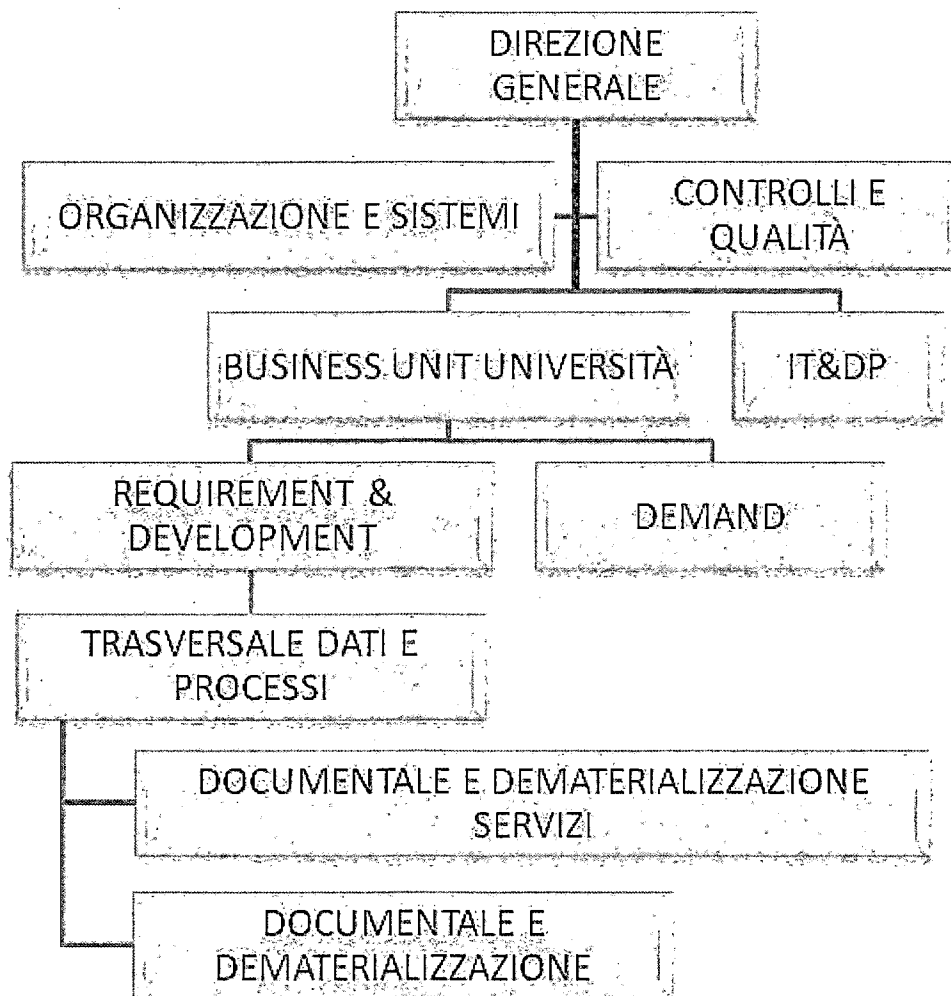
DIREZIONE GENERALE

ORGANIZZAZIONE E SISTEMI

CONTROLLI E QUALITÀ

BUSINESS UNIT UNIVERSITÀ

IT&DP

REQUIREMENT & DEVELOPMENT

DEMAND

TRASVERSALE DATI E PROCESSI

DOCUMENTALE E DEMATERIALIZZAZIONE SERVIZI

DOCUMENTALE E DEMATERIALIZZAZIONE